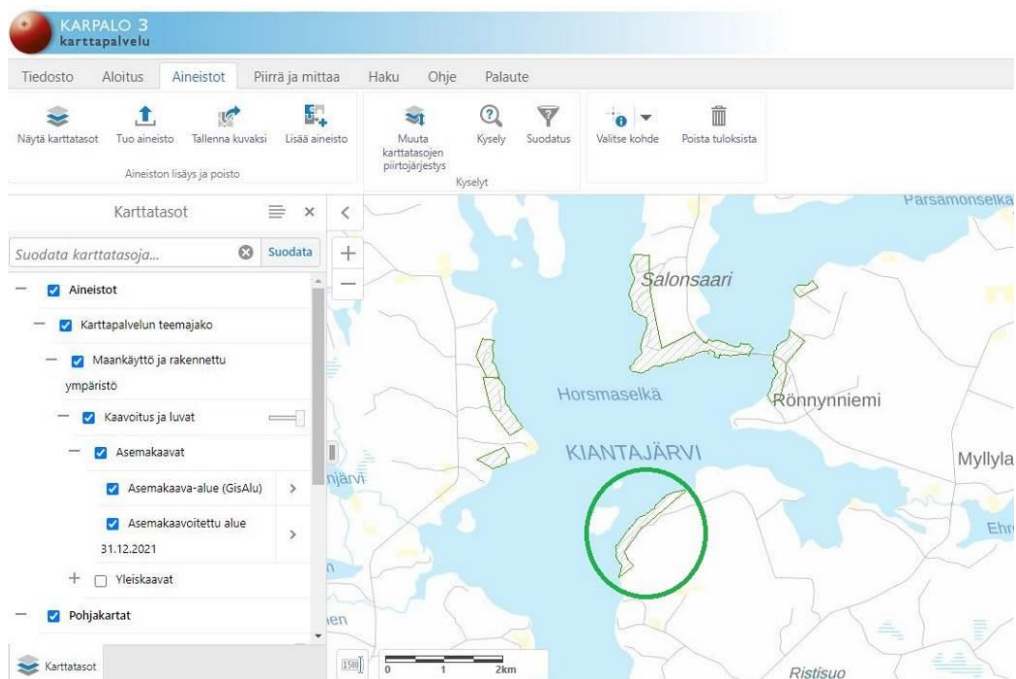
KARPALO 3
karttapalvelu

Tiedosto Aloitus Aineistot Piirrä ja mittaa Haku Ohje Palaute

Näytä karttatasot Tuo aineisto Tallenna kuvaksi Lisää aineisto
Aineiston lisäys ja poisto

Muuta karttatasojen piirtojärjestys Kysely Suodatus
Kyselyt

Valitse kohde Poista tuloksista

Karttatasot

Suodata karttatasoja... Suodata

Aineistot
Karttapalvelun teemajako
Maankäyttö ja rakennettu ympäristö
Kaavoitus ja luvat
Asemakaavat
Asemakaava-alue (GisAlu)
Asemakaavoitettu alue 31.12.2021
Yleiskaavat
Pohjakartat

Karttatasot

Parsamonselkä
Salonsaari
Horsmaselkä
Rönnynniemi
KIANTAJÄRVI
Myllyla
njärvi
Ehr
nen
Ristisuo

0 1 2km